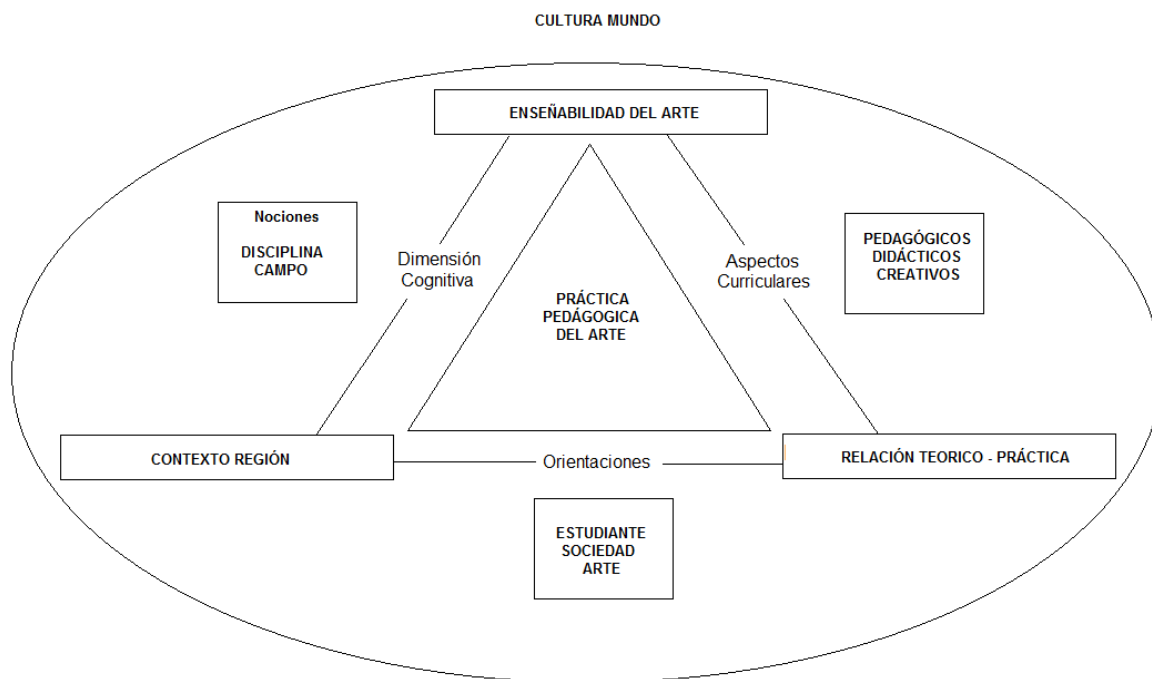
CULTURA MUNDO

ENSEÑABILIDAD DEL ARTE

Nociones

DISCIPLINA
CAMPO

Dimensión
Cognitiva

PRÁCTICA
PEDÁGOGICA
DEL ARTE

Aspectos
Curriculares

PEDAGÓGICOS
DIDÁCTICOS
CREATIVOS

CONTEXTO REGIÓN

Orientaciones

RELACIÓN TEORICO - PRÁCTICA

ESTUDIANTE
SOCIEDAD
ARTE